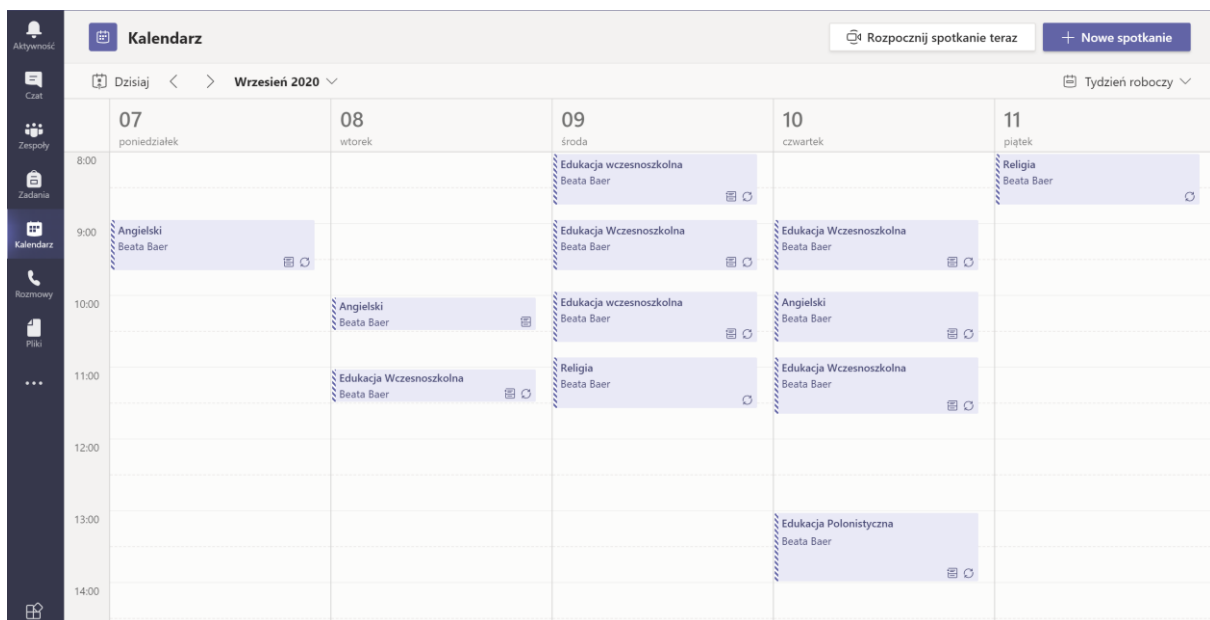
Aktywność
Czat
Zespoły
Zadania
Kalendarz
Rozmowy
Pliki
...

Kalendarz
Rozpocznij spotkanie teraz
+ Nowe spotkanie

Dzisiaj < > Wrzesień 2020
Tydzień roboczy

| | 07 poniedziałek | 08 wtorek | 09 środa | 10 czwartek | 11 piątek |
|---|---|---|---|---|---|
| 8:00 | | | Edukacja wczesnoszkolna Beata Baer | | Religia Beata Baer |
| 9:00 | Angielski Beata Baer | | Edukacja Wczesnoszkolna Beata Baer | Edukacja Wczesnoszkolna Beata Baer | |
| 10:00 | | Angielski Beata Baer | Edukacja wczesnoszkolna Beata Baer | Angielski Beata Baer | |
| 11:00 | | Edukacja Wczesnoszkolna Beata Baer | Religia Beata Baer | Edukacja Wczesnoszkolna Beata Baer | |
| 12:00 | | | | | |
| 13:00 | | | | Edukacja Polonistyczna Beata Baer | |
| 14:00 | | | | | |